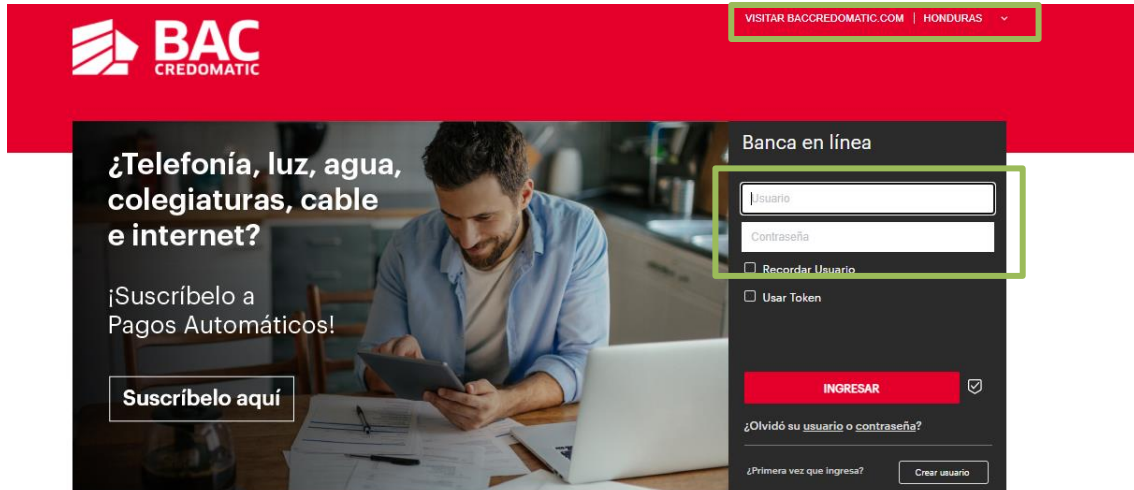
BAC
CREDOMATIC

VISITAR BACCREDOMATIC.COM | HONDURAS

¿Telefonía, luz, agua, colegiaturas, cable e internet?

¡Suscríbelo a Pagos Automáticos!

Suscríbelo aquí

Banca en línea

Usuario

Contraseña

Recordar Usuario

Usar Token

INGRESAR

¿Olvidó su usuario o contraseña?

¿Primera vez que ingresa?

Crear usuario